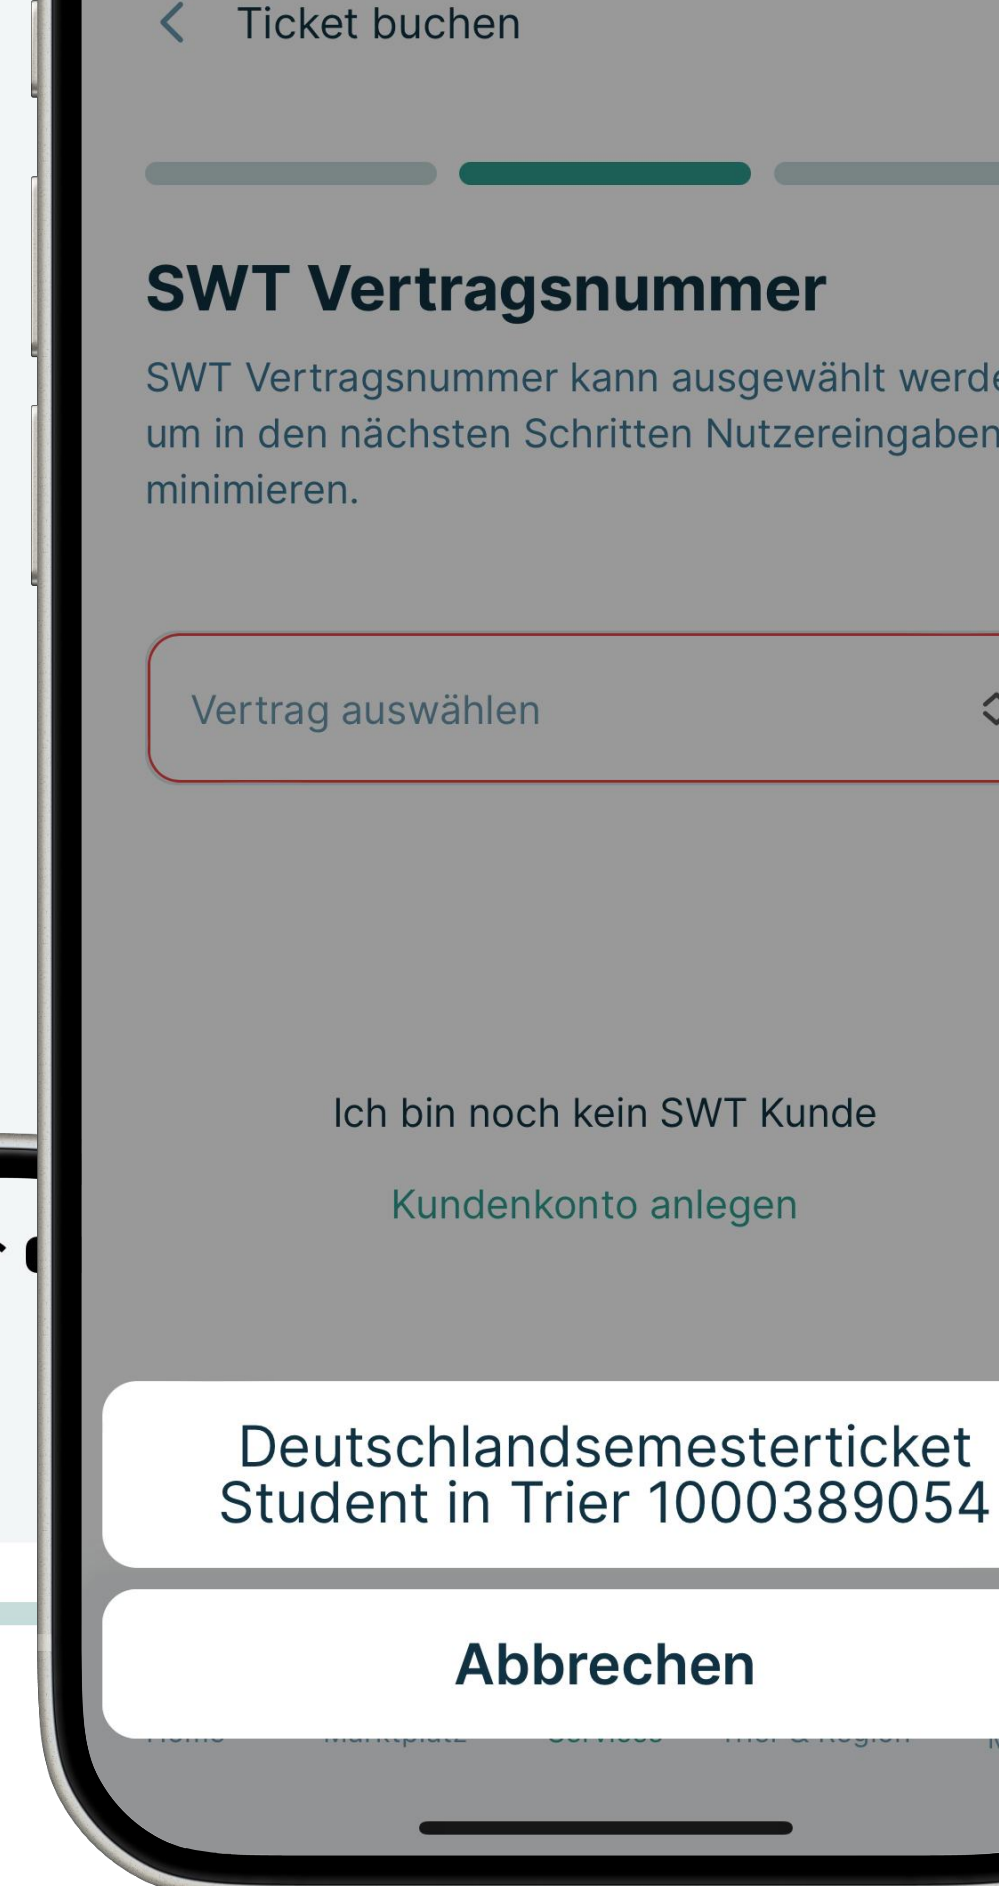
Ticket buchen

SWT Vertragsnummer

SWT Vertragsnummer kann ausgewählt werde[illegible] um in den nächsten Schritten Nutzereingaben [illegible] minimieren.

Vertrag auswählen

Ich bin noch kein SWT Kunde

Kundenkonto anlegen

Deutschlandsemesterticket Student in Trier 1000389054

Abbrechen